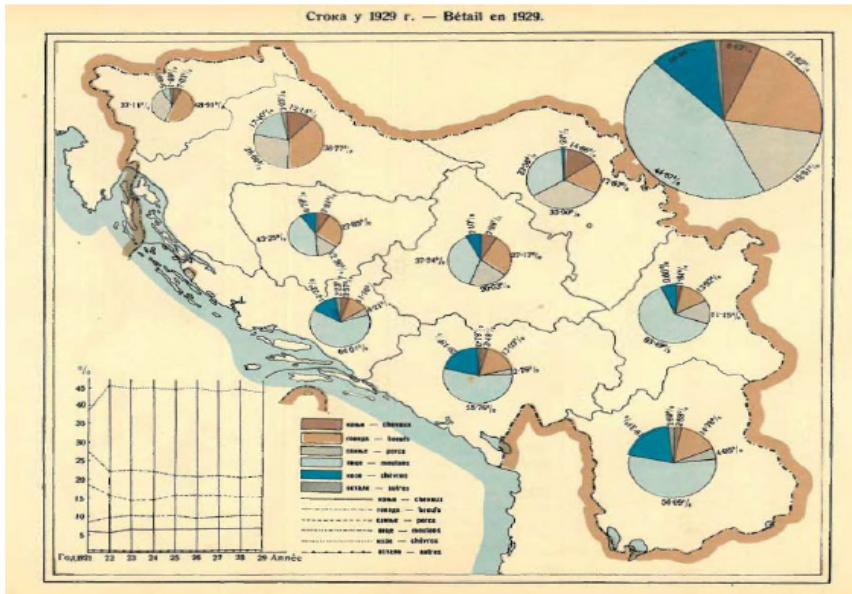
Стока у 1929 г. — Bétail en 1929.

коњи — chevaux
говеда — boeufs
свиње — porcs
овце — moutons
козе — chèvres
остале — autres

коњи — chevaux
говеда — boeufs
свиње — porcs
овце — moutons
козе — chèvres
остале — autres

%
45
40
35
30
25
20
15
10
5
Године 22 23 24 25 26 27 28 29 Années

37·11%
38·33%
38·77%
29·62%
33·90%
43·25%
37·54%
37·17%
30·03%
64·51%
55·76%
63·41%
21·15%
54·69%
44·60%
27·60%
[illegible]